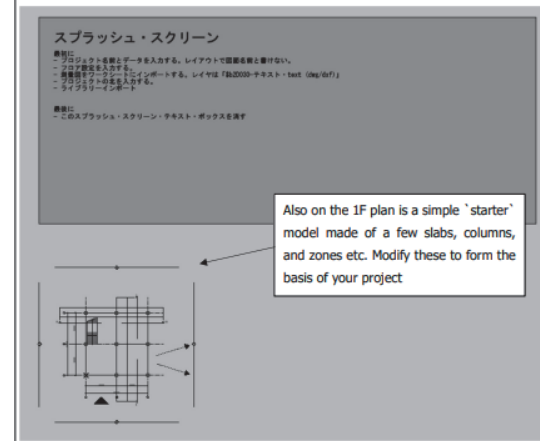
スプラッシュ・スクリーン

最初に
– プロジェクト名前とデータを入力する、レイアウトで図面名前と書けない。
– フロア設定を入力する。
– 測量図をワークシートにインポートする、レイヤは「BS2000-テキスト・text (dwg/dxf)」
– プロジェクトの名を入力する。
– ライブラリーインポート

最後に
– このスプラッシュ・スクリーン・テキスト・ボックスを消す

Also on the 1F plan is a simple `starter` model made of a few slabs, columns, and zones etc. Modify these to form the basis of your project